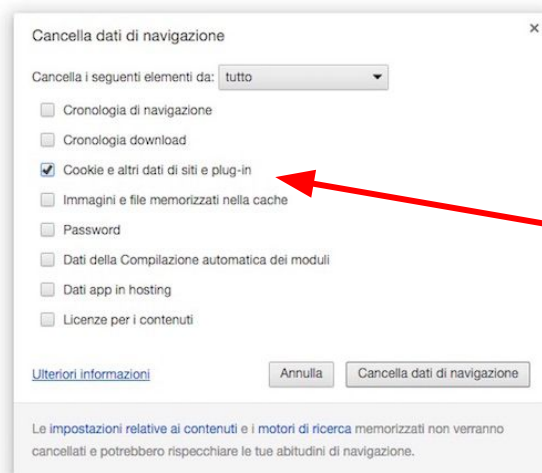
Cancella dati di navigazione

×

Cancella i seguenti elementi da: tutto

Cronologia di navigazione

Cronologia download

Cookie e altri dati di siti e plug-in

Immagini e file memorizzati nella cache

Password

Dati della Compilazione automatica dei moduli

Dati app in hosting

Licenze per i contenuti

Ulteriori informazioni

Annulla

Cancella dati di navigazione

Le impostazioni relative ai contenuti e i motori di ricerca memorizzati non verranno cancellati e potrebbero rispecchiare le tue abitudini di navigazione.